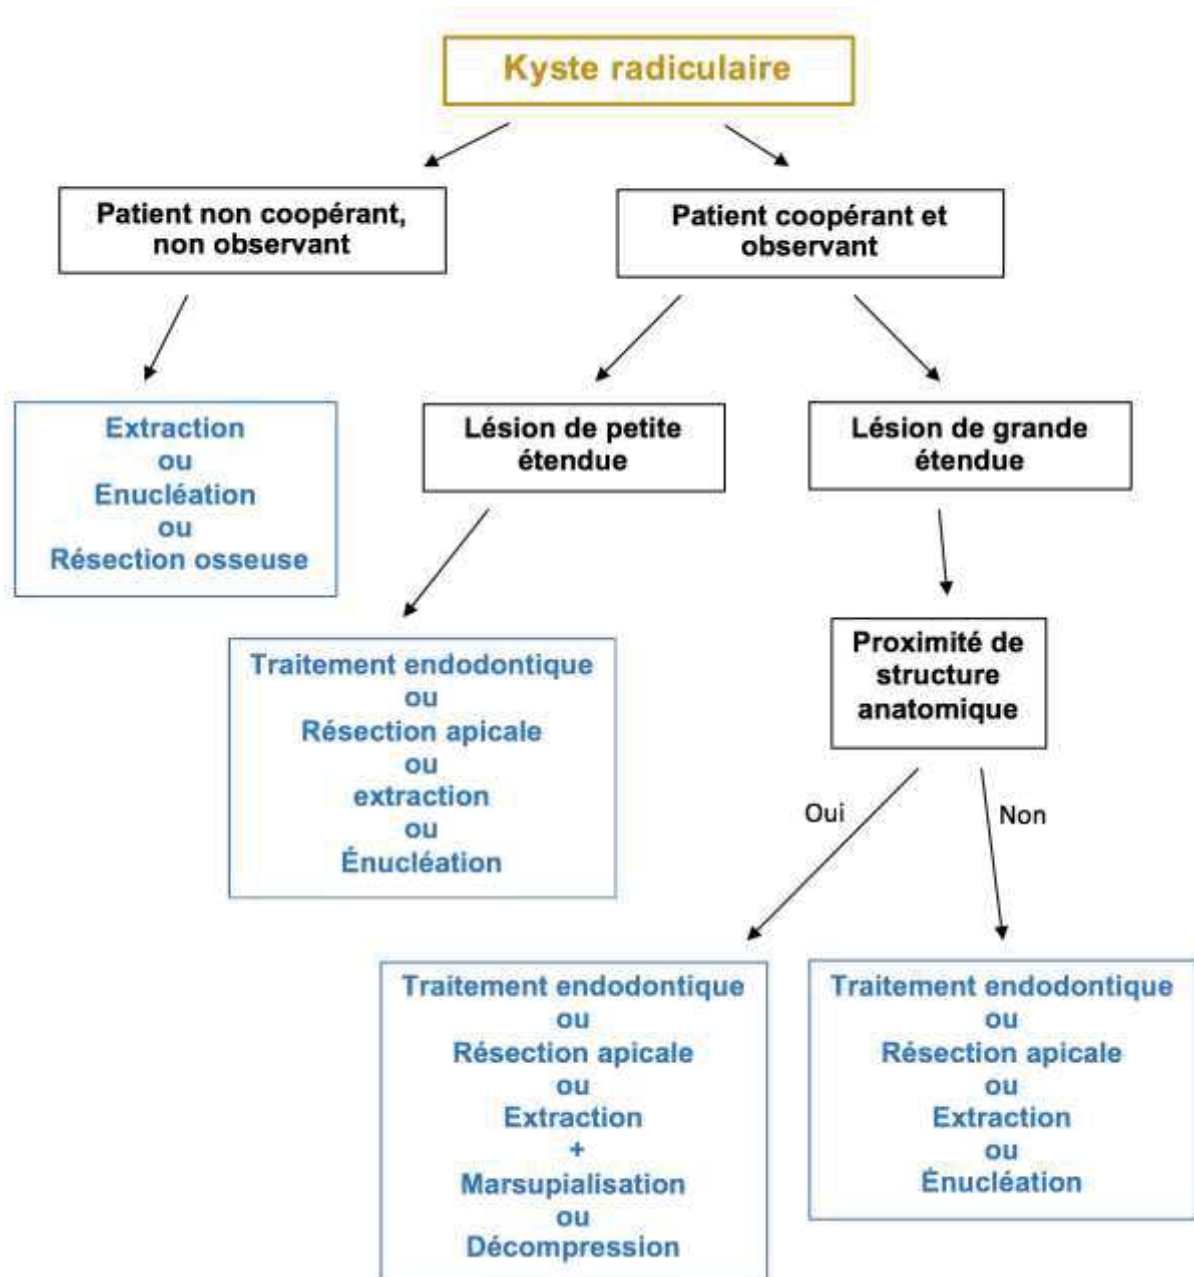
Kyste radiculaire

Patient non coopérant, non observant

Patient coopérant et observant

Extraction
ou
Enucléation
ou
Résection osseuse

Lésion de petite étendue

Lésion de grande étendue

Traitement endodontique
ou
Résection apicale
ou
extraction
ou
Énucléation

Proximité de structure anatomique

Oui

Non

Traitement endodontique
ou
Résection apicale
ou
Extraction
+
Marsupialisation
ou
Décompression

Traitement endodontique
ou
Résection apicale
ou
Extraction
ou
Énucléation